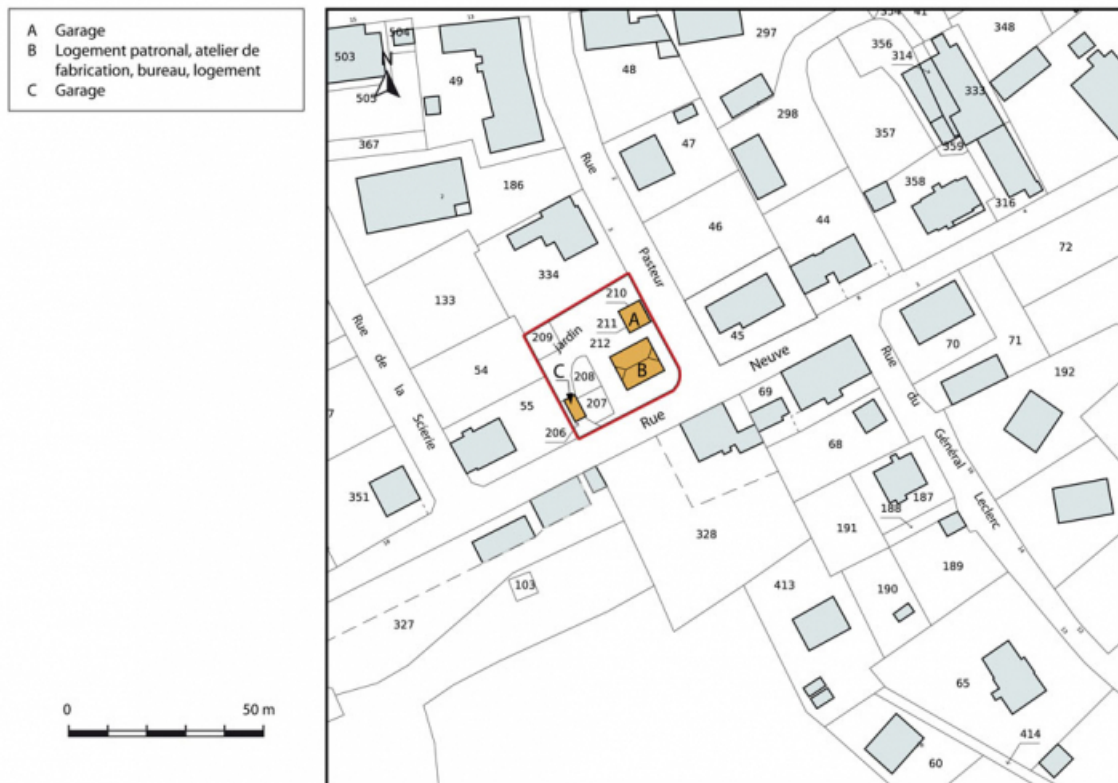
A Garage
B Logement patronal, atelier de fabrication, bureau, logement
C Garage

0
50 m

N
503
506
505
49
48
297
354
41
356
314
348
333
367
298
47
357
359
186
358
316
46
44
72
334
Rue Pasteur
210
A
211
212
209
Jardin
133
B
45
70
71
Rue Neuve
Rue du Général Leclerc
192
C
208
207
54
55
206
Rue
69
68
Rue de la Scierie
7
351
187
188
191
328
189
103
413
190
327
65
414
60